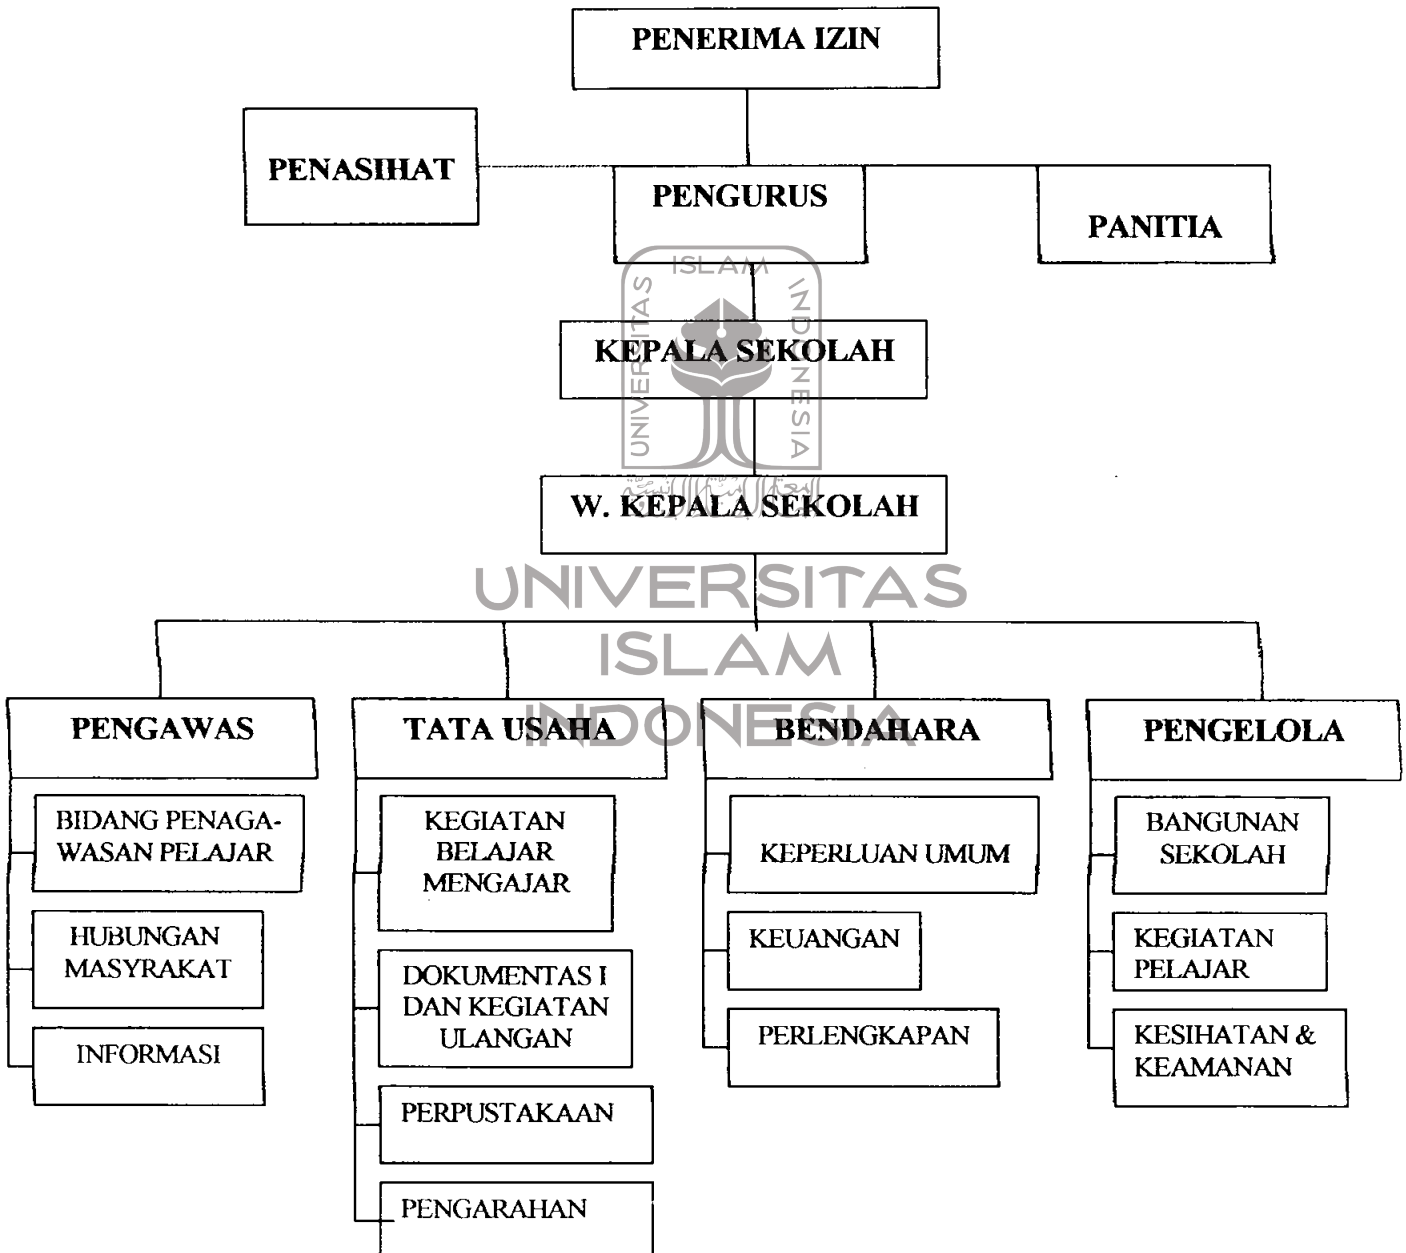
PENERIMA IZIN

PENASIHAT

PENGURUS

PANITIA

KEPALA SEKOLAH

W. KEPALA SEKOLAH

UNIVERSITAS ISLAM INDONESIA

PENGAWAS

BIDANG PENAGAWASAN PELAJAR

HUBUNGAN MASYRAKAT

INFORMASI

TATA USAHA

KEGIATAN BELAJAR MENGAJAR

DOKUMENTAS I DAN KEGIATAN ULANGAN

PERPUSTAKAAN

PENGARAHAN

BENDAHARA

KEPERLUAN UMUM

KEUANGAN

PERLENGKAPAN

PENGELOLA

BANGUNAN SEKOLAH

KEGIATAN PELAJAR

KESIHATAN & KEAMANAN